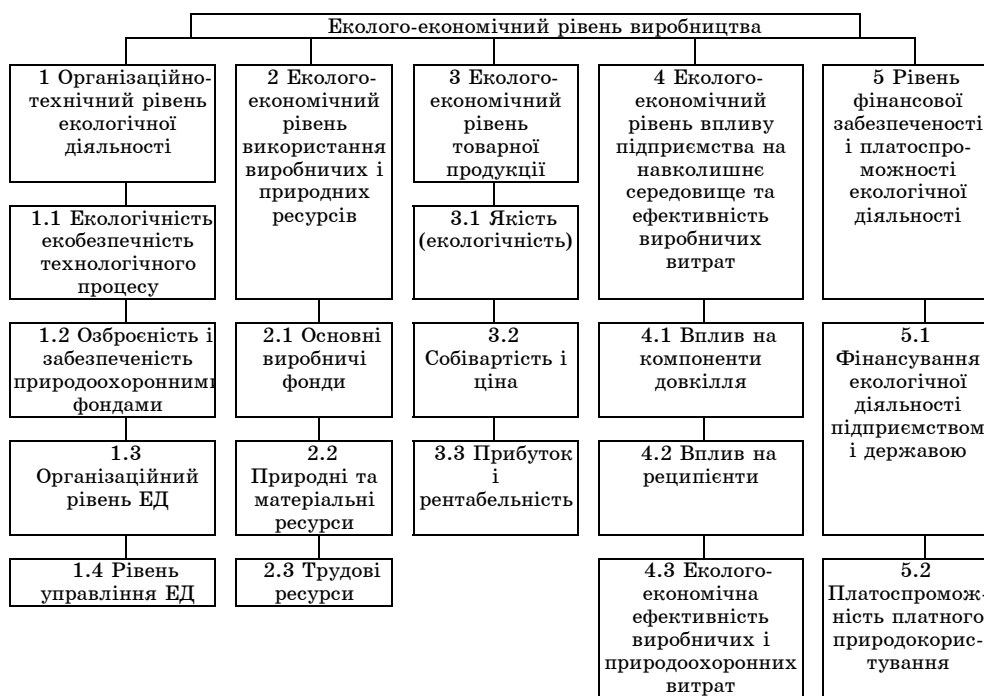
Еколого-економічний рівень виробництва

1 Організаційно-технічний рівень екологічної діяльності

1.1 Екологічність екобезпечність технологічного процесу

1.2 Озброєність і забезпеченість природоохоронними фондами

1.3 Організаційний рівень ЕД

1.4 Рівень управління ЕД

2 Еколого-економічний рівень використання виробничих і природних ресурсів

2.1 Основні виробничі фонди

2.2 Природні та матеріальні ресурси

2.3 Трудові ресурси

3 Еколого-економічний рівень товарної продукції

3.1 Якість (екологічність)

3.2 Собівартість і ціна

3.3 Прибуток і рентабельність

4 Еколого-економічний рівень впливу підприємства на навколишнє середовище та ефективність виробничих витрат

4.1 Вплив на компоненти довкілля

4.2 Вплив на реципієнти

4.3 Еколого-економічна ефективність виробничих і природоохоронних витрат

5 Рівень фінансової забезпеченості і платоспроможності екологічної діяльності

5.1 Фінансування екологічної діяльності підприємством і державою

5.2 Платоспроможність платного природокористування